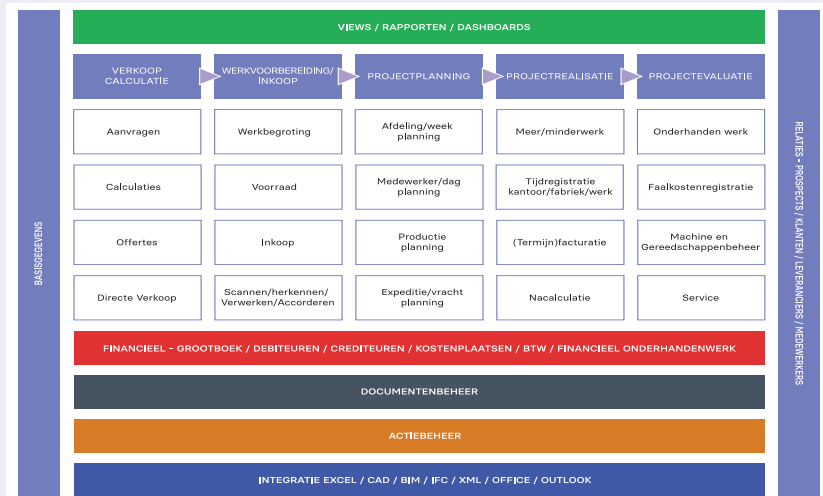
VIEWS / RAPPORTEN / DASHBOARDS

BASISGEGEVENS

VERKOOP CALCULATIE

WERKVOORBEREIDING/ INKOOP

PROJECTPLANNING

PROJECTREALISATIE

PROJECTEVALUATIE

| Aanvragen | Werkbegroting | Afdeling/week planning | Meer/minderwerk | Onderhanden werk |
|---|---|---|---|---|
| Calculaties | Voorraad | Medewerker/dag planning | Tijdregistratie kantoor/fabriek/werk | Faalkostenregistratie |
| Offertes | Inkoop | Productie planning | (Termijn)facturatie | Machine en Gereedschappenbeheer |
| Directe Verkoop | Scannen/herkennen/ Verwerken/Accorderen | Expeditie/vracht planning | Nacalculatie | Service |

RELATIES - PROSPECTS / KLANTEN / LEVERANCIERS / MEDEWERKERS

FINANCIEEL - GROOTBOEK / DEBITEUREN / CREDITEUREN / KOSTENPLAATSEN / BTW / FINANCIEEL ONDERHANDENWERK

DOCUMENTENBEHEER

ACTIEBEHEER

INTEGRATIE EXCEL / CAD / BIM / IFC / XML / OFFICE / OUTLOOK